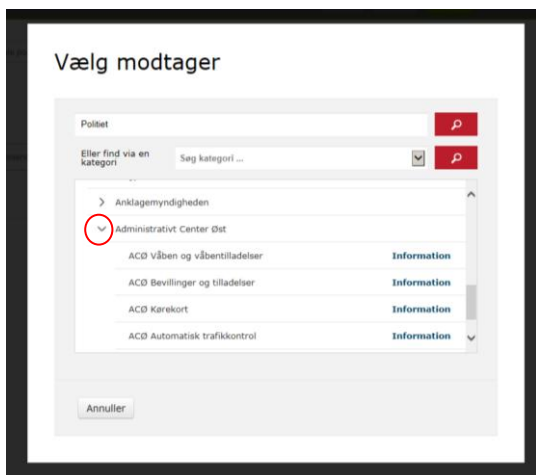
Vælg modtager

Politiet

Eller find via en kategori

Søg kategori ...

Anklagemyndigheden

Administrativt Center Øst

ACØ Våben og våbentilladelser Information

ACØ Bevillinger og tilladelser Information

ACØ Kørekort Information

ACØ Automatisk trafikkontrol Information

Annuller